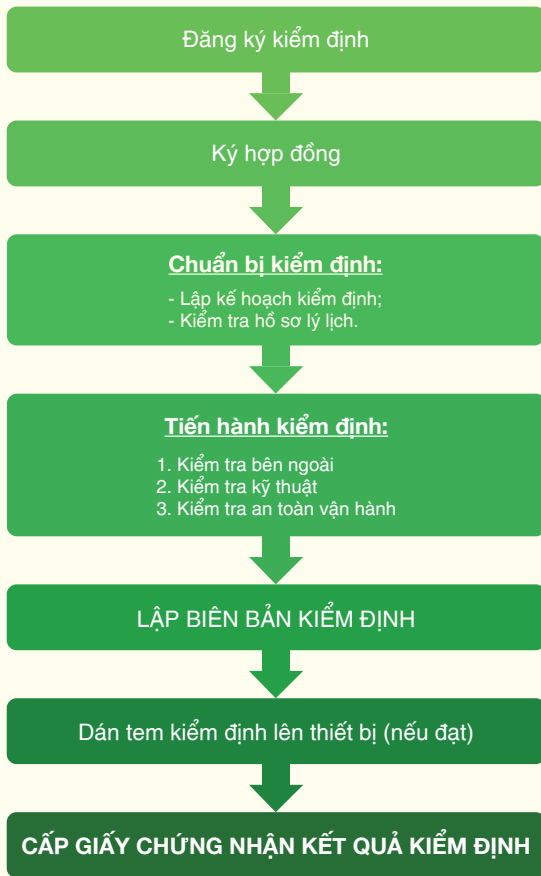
Đăng ký kiểm định

Ký hợp đồng

Chuẩn bị kiểm định:

- Lập kế hoạch kiểm định;
- Kiểm tra hồ sơ lý lịch.

Tiến hành kiểm định:

1. Kiểm tra bên ngoài
2. Kiểm tra kỹ thuật
3. Kiểm tra an toàn vận hành

LẬP BIÊN BẢN KIỂM ĐỊNH

Dán tem kiểm định lên thiết bị (nếu đạt)

CẤP GIẤY CHỨNG NHẬN KẾT QUẢ KIỂM ĐỊNH